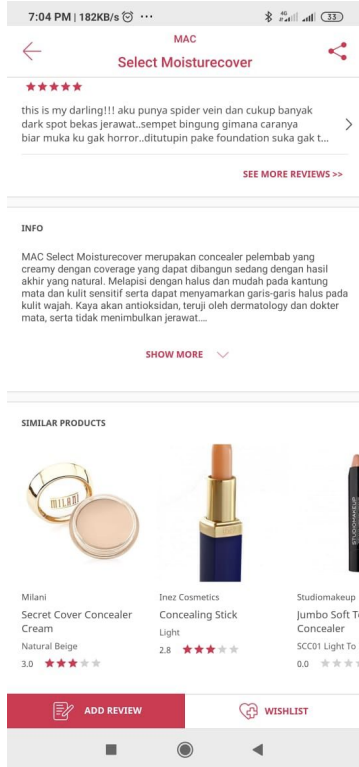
7:04 PM | 182KB/s ⏰ ···
4G 33

MAC
Select Moisturecover

★★★★★

this is my darling!!! aku punya spider vein dan cukup banyak dark spot bekas jerawat..sempet bingung gimana caranya biar muka ku gak horror..ditutupin pake foundation suka gak t...

SEE MORE REVIEWS >>

INFO

MAC Select Moisturecover merupakan concealer pelembab yang creamy dengan coverage yang dapat dibangun sedang dengan hasil akhir yang natural. Melapisi dengan halus dan mudah pada kantung mata dan kulit sensitif serta dapat menyamarkan garis-garis halus pada kulit wajah. Kaya akan antioksidan, teruji oleh dermatology dan dokter mata, serta tidak menimbulkan jerawat....

SHOW MORE

SIMILAR PRODUCTS

MILANI

Milani
Secret Cover Concealer Cream
Natural Beige
3.0 ★★★★★

Inez Cosmetics
Concealing Stick
Light
2.8 ★★★★★

STUDIOMAKEUP
Studiomakeup
Jumbo Soft T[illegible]
Concealer
SCC01 Light To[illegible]
0.0 ★★★

ADD REVIEW

WISHLIST